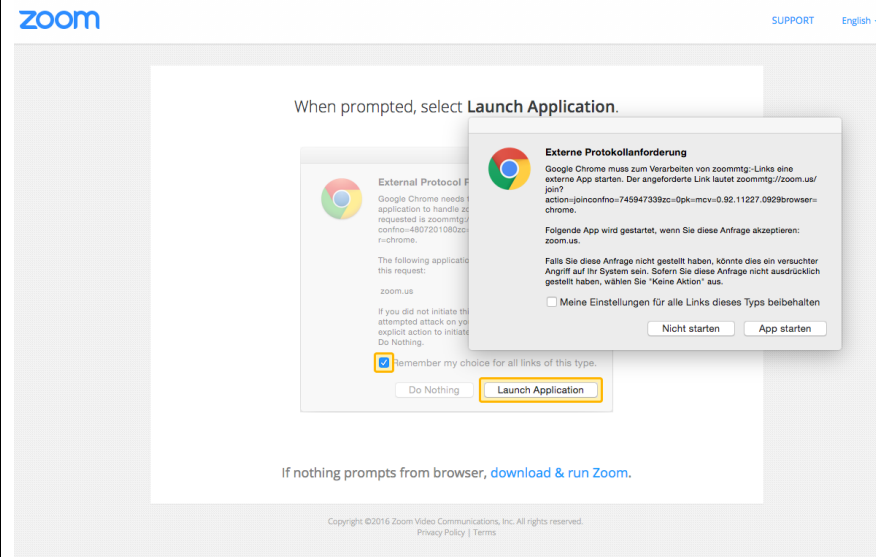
zoom

SUPPORT English

When prompted, select **Launch Application**.

External Protocol R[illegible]

Google Chrome needs t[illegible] application to handle zo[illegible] requested is zoommtg:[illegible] confno=4807201080zc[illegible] r=chrome.

The following applicatio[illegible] this request:

zoom.us

If you did not initiate thi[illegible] attempted attack on yo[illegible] explicit action to initiate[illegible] Do Nothing.

Remember my choice for all links of this type.

Do Nothing

Launch Application

Externe Protokollanforderung

Google Chrome muss zum Verarbeiten von zoommtg:-Links eine externe App starten. Der angeforderte Link lautet zoommtg://zoom.us/join?action=joinconfno=745947339zc=0pk=mcv=0.92.11227.0929browser=chrome.

Folgende App wird gestartet, wenn Sie diese Anfrage akzeptieren: zoom.us.

Falls Sie diese Anfrage nicht gestellt haben, könnte dies ein versuchter Angriff auf Ihr System sein. Sofern Sie diese Anfrage nicht ausdrücklich gestellt haben, wählen Sie "Keine Aktion" aus.

Meine Einstellungen für alle Links dieses Typs beibehalten

Nicht starten

App starten

If nothing prompts from browser, download & run Zoom.

Copyright ©2016 Zoom Video Communications, Inc. All rights reserved.
Privacy Policy | Terms